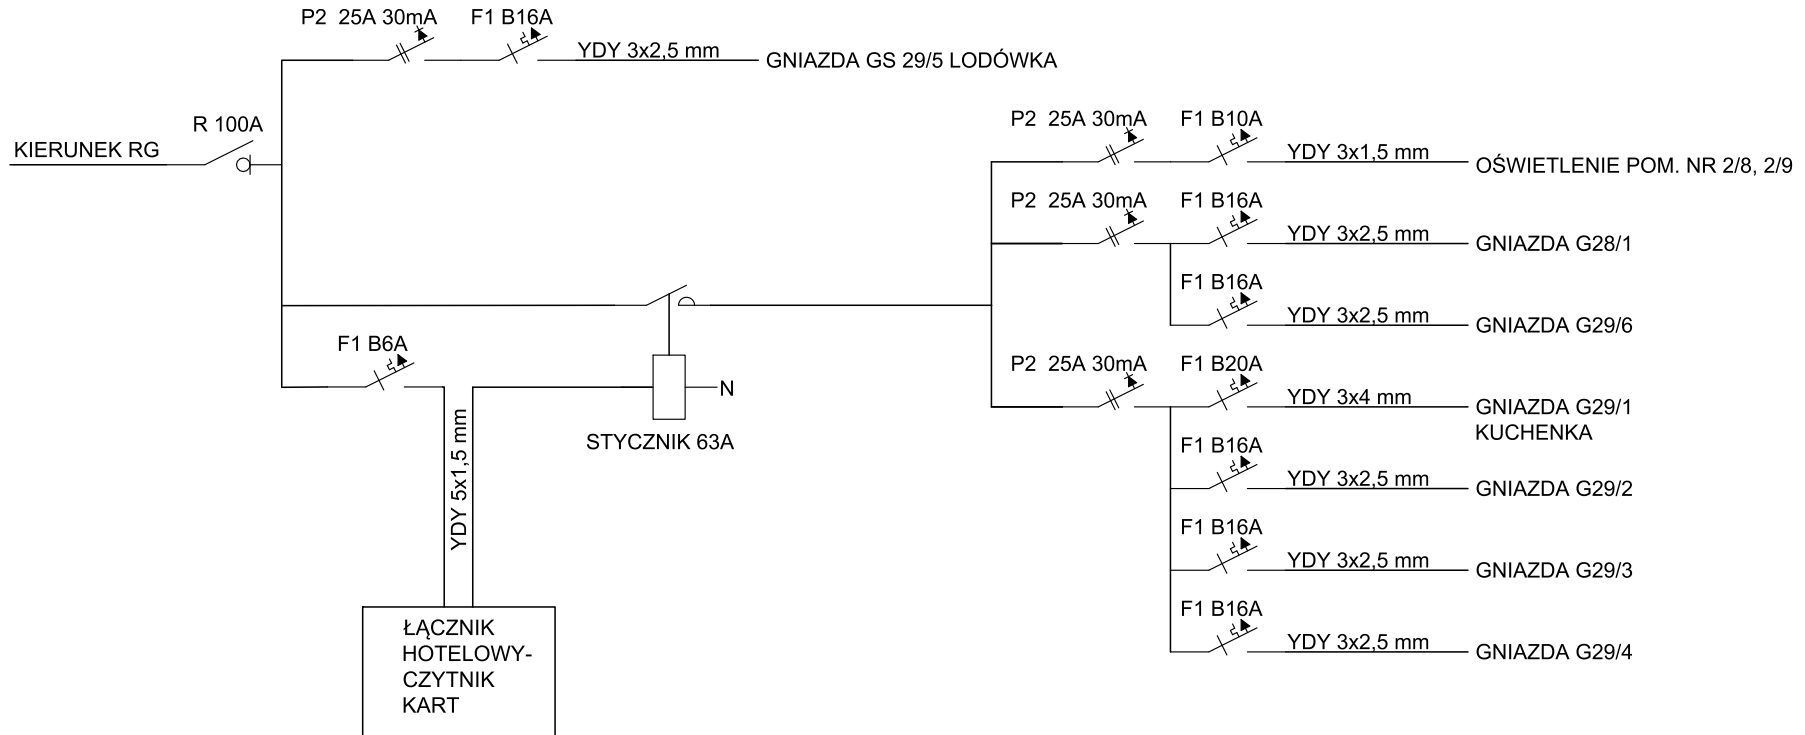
P2 25A 30mA
F1 B16A
YDY 3x2,5 mm
GNIAZDA GS 29/5 LODÓWKA

KIERUNEK RG
R 100A

P2 25A 30mA
F1 B10A
YDY 3x1,5 mm
OŚWIETLENIE POM. NR 2/8, 2/9

P2 25A 30mA
F1 B16A
YDY 3x2,5 mm
GNIAZDA G28/1

F1 B16A
YDY 3x2,5 mm
GNIAZDA G29/6

F1 B6A
N
STYCZNIK 63A
YDY 5x1,5 mm

P2 25A 30mA
F1 B20A
YDY 3x4 mm
GNIAZDA G29/1
KUCHENKA

F1 B16A
YDY 3x2,5 mm
GNIAZDA G29/2

F1 B16A
YDY 3x2,5 mm
GNIAZDA G29/3

F1 B16A
YDY 3x2,5 mm
GNIAZDA G29/4

ŁĄCZNIK HOTELOWY-CZYTNIK KART